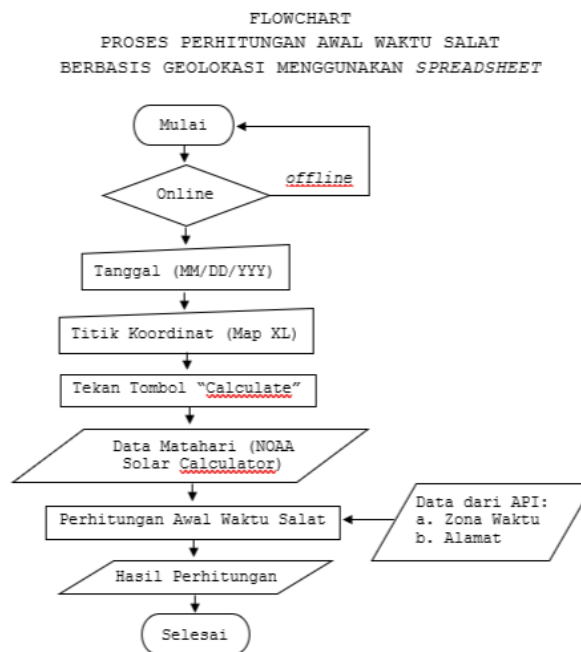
FLOWCHART
PROSES PERHITUNGAN AWAL WAKTU SALAT
BERBASIS GEOLOKASI MENGGUNAKAN *SPREADSHEET*

Mulai

Online

*offline*

Tanggal (MM/DD/YYY)

Titik Koordinat (Map XL)

Tekan Tombol "Calculate"

Data Matahari (NOAA Solar Calculator)

Perhitungan Awal Waktu Salat

Data dari API:
a. Zona Waktu
b. Alamat

Hasil Perhitungan

Selesai